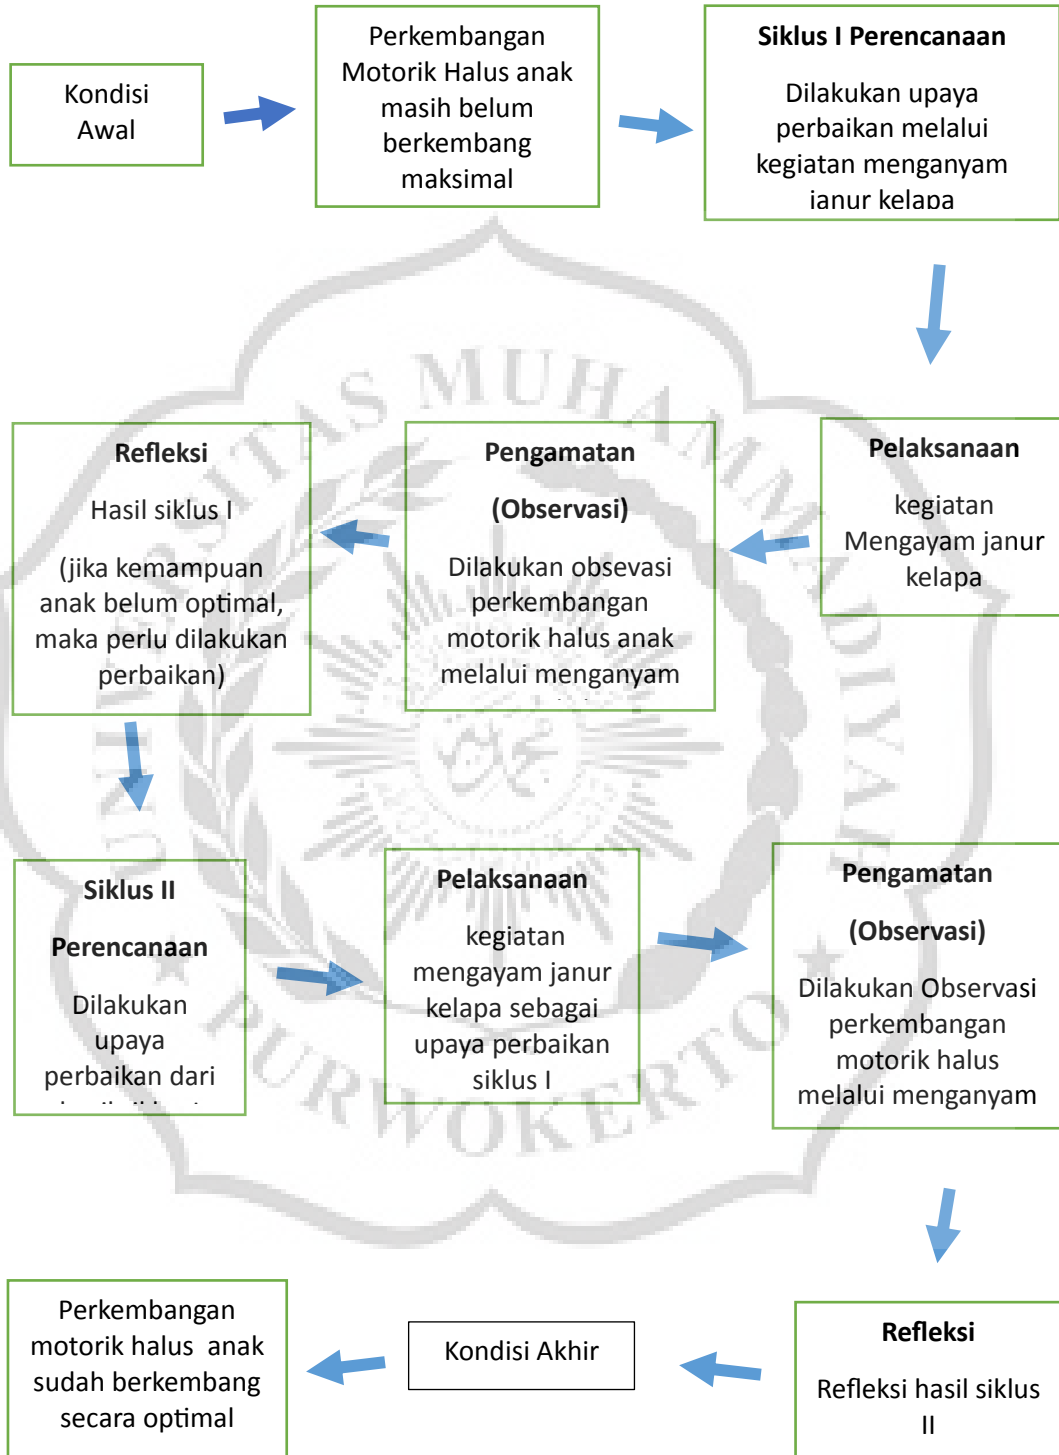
Kondisi Awal

Perkembangan Motorik Halus anak masih belum berkembang maksimal

**Siklus I Perencanaan**

Dilakukan upaya perbaikan melalui kegiatan menganyam janur kelapa

**Pelaksanaan**

kegiatan Mengayam janur kelapa

**Pengamatan**

**(Observasi)**

Dilakukan obsevasi perkembangan motorik halus anak melalui menganyam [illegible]

**Refleksi**

Hasil siklus I

(jika kemampuan anak belum optimal, maka perlu dilakukan perbaikan)

**Siklus II**

**Perencanaan**

Dilakukan upaya perbaikan dari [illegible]

**Pelaksanaan**

kegiatan mengayam janur kelapa sebagai upaya perbaikan siklus I

**Pengamatan**

**(Observasi)**

Dilakukan Observasi perkembangan motorik halus melalui menganyam

**Refleksi**

Refleksi hasil siklus II

Kondisi Akhir

Perkembangan motorik halus anak sudah berkembang secara optimal

UNIVERSITAS MUHAMMADIYAH PURWOKERTO